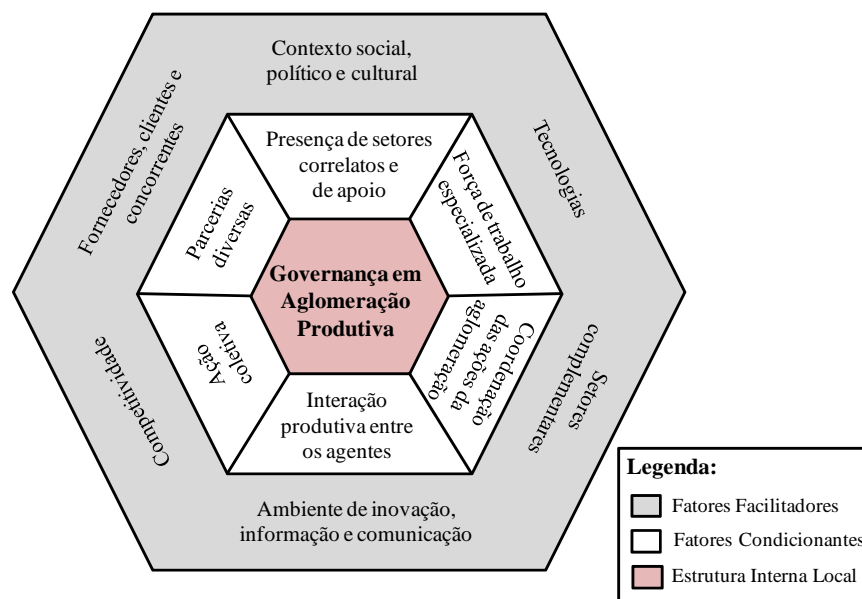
Contexto social, político e cultural

Fornecedores, clientes e concorrentes

Tecnologias

Presença de setores correlatos e de apoio

Parcerias diversas

Força de trabalho especializada

Governança em Aglomeração Produtiva

Ação coletiva

Coordenação das ações da aglomeração

Competitividade

Setores complementares

Interação produtiva entre os agentes

Ambiente de inovação, informação e comunicação

Legenda:
Fatores Facilitadores
Fatores Condicionantes
Estrutura Interna Local